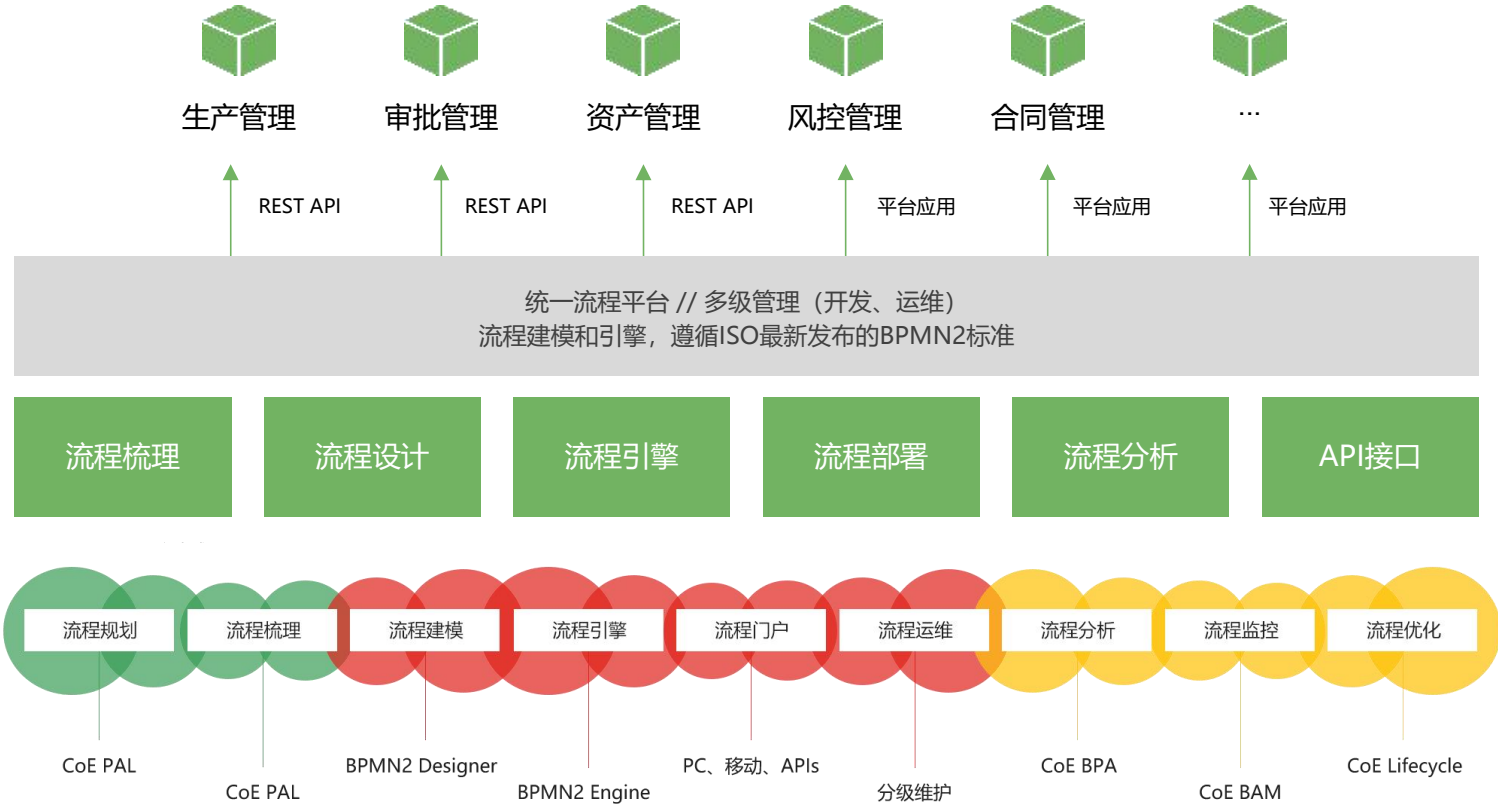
生产管理　审批管理　资产管理　风控管理　合同管理　…

REST API　REST API　REST API　平台应用　平台应用　平台应用

统一流程平台 // 多级管理（开发、运维）
流程建模和引擎，遵循ISO最新发布的BPMN2标准

流程梳理　流程设计　流程引擎　流程部署　流程分析　API接口

流程规划　流程梳理　流程建模　流程引擎　流程门户　流程运维　流程分析　流程监控　流程优化

CoE PAL　CoE PAL　BPMN2 Designer　BPMN2 Engine　PC、移动、APIs　分级维护　CoE BPA　CoE BAM　CoE Lifecycle